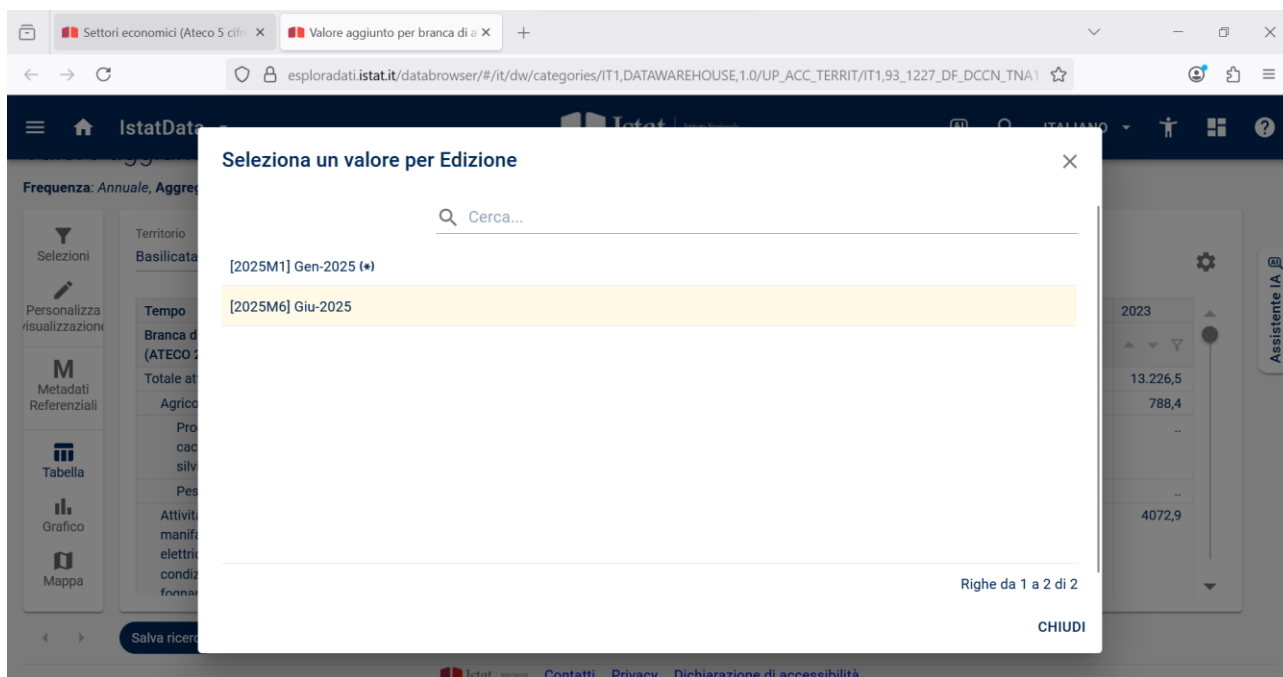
Settori economici (Ateco 5 cifr ×
Valore aggiunto per branca di a ×
+

esploradati.istat.it/databrowser/#/it/dw/categories/IT1,DATAWAREHOUSE,1.0/UP_ACC_TERRIT/IT1,93_1227_DF_DCCN_TNA1

IstatData
ITALIANO

Frequenza: Annuale, Aggreg

Selezioni
Personalizza visualizzazione
M
Metadati Referenziali
Tabella
Grafico
Mappa

Territorio
Basilicata

Tempo
Branca d (ATECO 2
Totale at
Agrico
Pro cac silv
Pes
Attivit manif elettri condiz fognar

2023
13.226,5
788,4
..
..
4072,9

Salva ricerc

Assistente IA

Seleziona un valore per Edizione

Cerca...

[2025M1] Gen-2025 (*)
[2025M6] Giu-2025

Righe da 1 a 2 di 2

CHIUDI

Contatti Privacy Dichiarazione di accessibilità